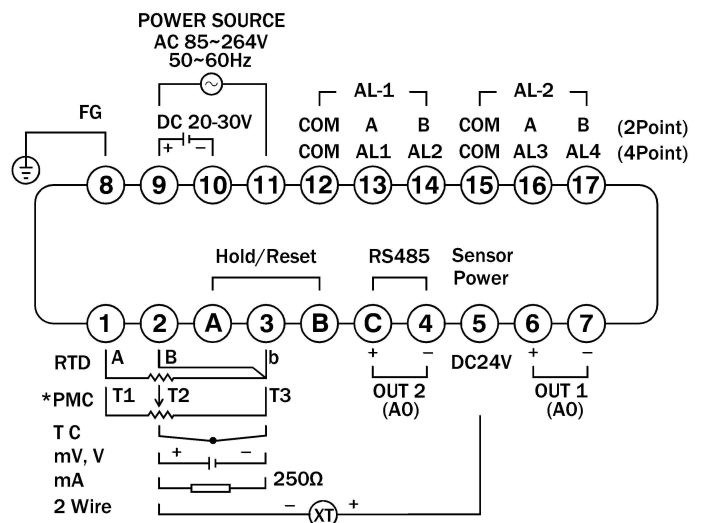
POWER SOURCE
AC 85~264V
50~60Hz

DC 20-30V
+ −

FG

AL-1 AL-2

COM A B COM A B (2Point)
COM AL1 AL2 COM AL3 AL4 (4Point)

8 9 10 11 12 13 14 15 16 17

Hold/Reset RS485 Sensor Power

1 2 A 3 B C 4 5 6 7

RTD A B b
*PMC T1 T2 T3
T C
mV, V + −
mA 250Ω
2 Wire − XT +

+ −
OUT 2
(AO)

DC24V

+ −
OUT 1
(AO)